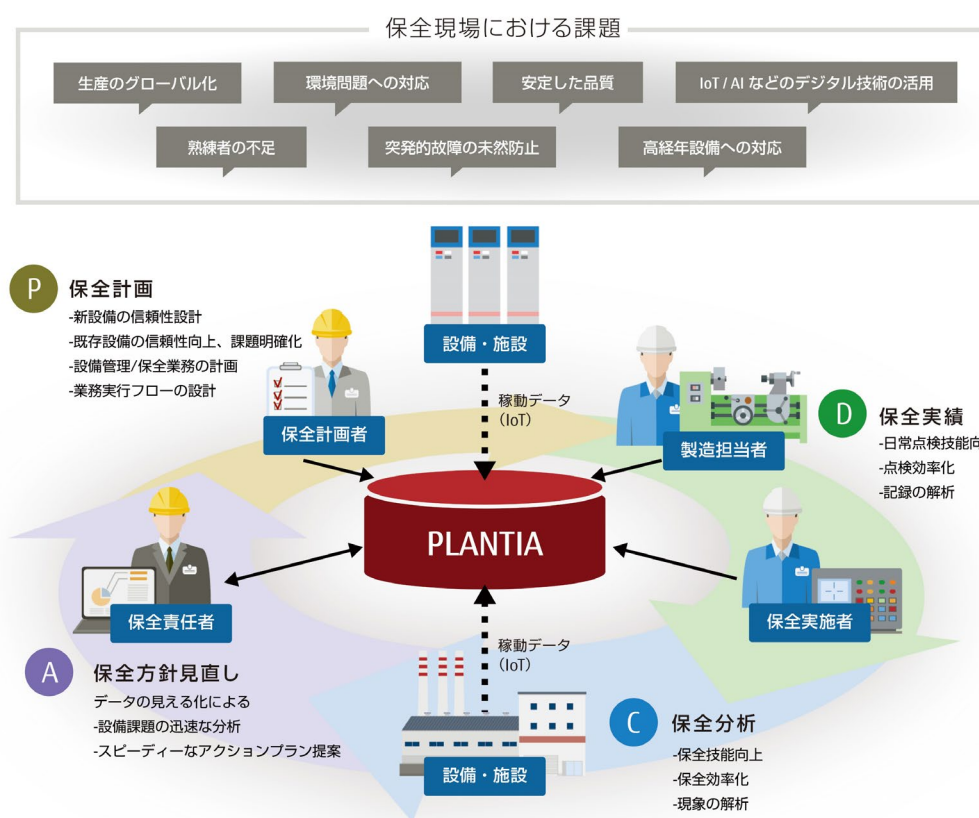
保全現場における課題

生産のグローバル化

環境問題への対応

安定した品質

IoT / AI などのデジタル技術の活用

熟練者の不足

突発的故障の未然防止

高経年設備への対応

P 保全計画
-新設備の信頼性設計
-既存設備の信頼性向上、課題明確化
-設備管理/保全業務の計画
-業務実行フローの設計

設備・施設

稼動データ (IoT)

保全計画者

製造担当者

D 保全実績
-日常点検技能向
-点検効率化
-記録の解析

PLANTIA

保全責任者

保全実施者

A 保全方針見直し
データの見える化による
-設備課題の迅速な分析
-スピーディーなアクションプラン提案

稼動データ (IoT)

設備・施設

C 保全分析
-保全技能向上
-保全効率化
-現象の解析